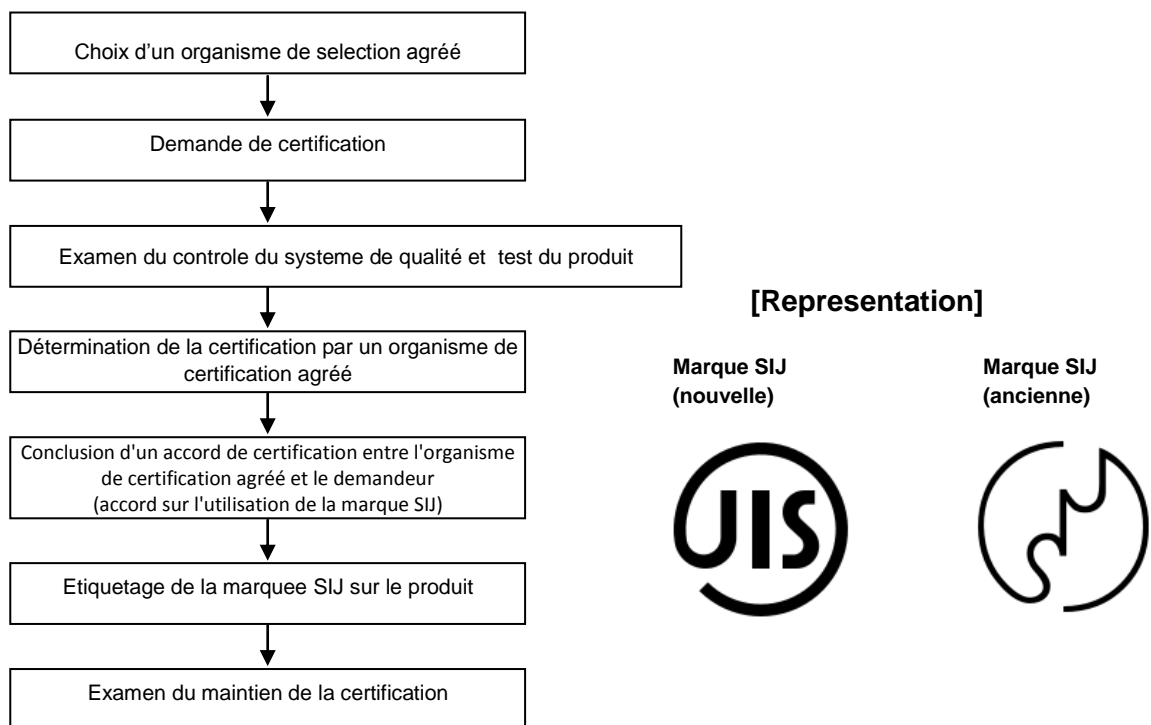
Choix d'un organisme de selection agréé

Demande de certification

Examen du controle du systeme de qualité et test du produit

Détermination de la certification par un organisme de certification agréé

Conclusion d'un accord de certification entre l'organisme de certification agréé et le demandeur (accord sur l'utilisation de la marque SIJ)

Etiquetage de la marquee SIJ sur le produit

Examen du maintien de la certification

[Representation]

Marque SIJ (nouvelle)

JIS

Marque SIJ (ancienne)